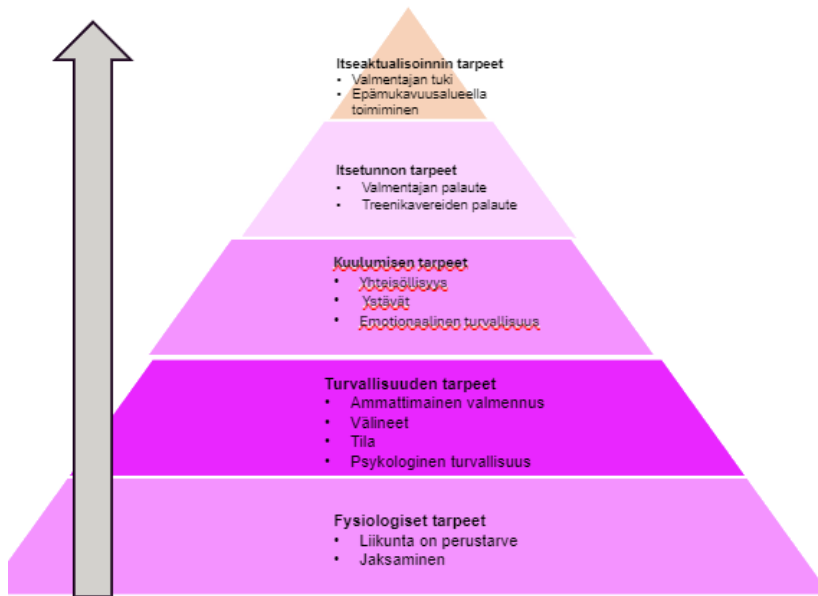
Itseaktualisoinnin tarpeet
- Valmentajan tuki
- Epämukavuusalueella toimiminen

Itsetunnon tarpeet
- Valmentajan palaute
- Treenikavereiden palaute

Kuulumisen tarpeet
- Yhteisöllisyys
- Ystävät
- Emotionaalinen turvallisuus

Turvallisuuden tarpeet
- Ammattimainen valmennus
- Välineet
- Tila
- Psykologinen turvallisuus

Fysiologiset tarpeet
- Liikunta on perustarve
- Jaksaminen